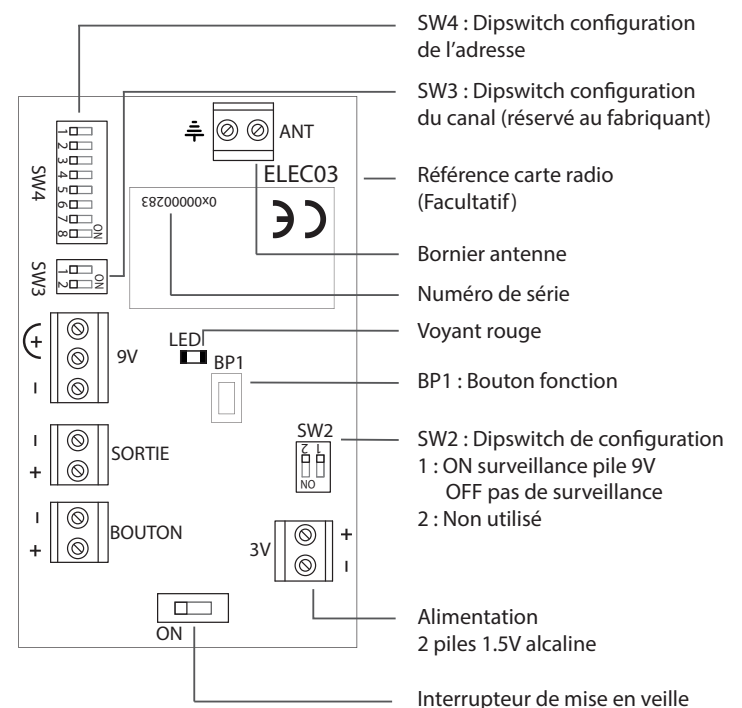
SW4 : Dipswitch configuration de l'adresse

SW3 : Dipswitch configuration du canal (réservé au fabriquant)

Référence carte radio (Facultatif)

Bornier antenne

Numéro de série

Voyant rouge

BP1 : Bouton fonction

SW2 : Dipswitch de configuration
1 : ON surveillance pile 9V
OFF pas de surveillance
2 : Non utilisé

Alimentation
2 piles 1.5V alcaline

Interrupteur de mise en veille

SW4
1 2 3 4 5 6 7 8
ON
SW3
1 2
ON
ANT
ELEC03
0x00000283
+
9V
-
LED
BP1
SW2
1 2
ON
-
SORTIE
+
-
BOUTON
+
3V
+
-
ON